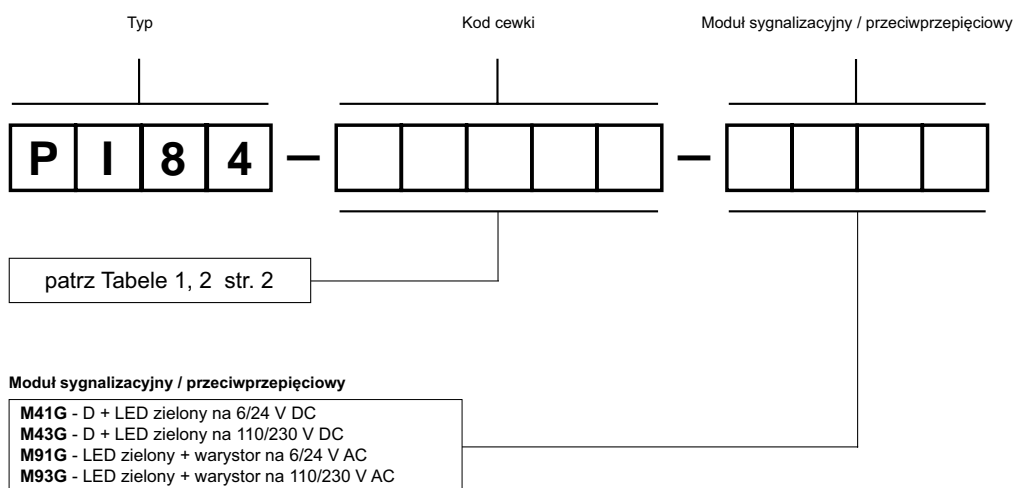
Typ

Kod cewki

Moduł sygnalizacyjny / przeciwprzepięciowy

P I 8 4 –

patrz Tabele 1, 2 str. 2

Moduł sygnalizacyjny / przeciwprzepięciowy

**M41G** - D + LED zielony na 6/24 V DC
**M43G** - D + LED zielony na 110/230 V DC
**M91G** - LED zielony + warystor na 6/24 V AC
**M93G** - LED zielony + warystor na 110/230 V AC